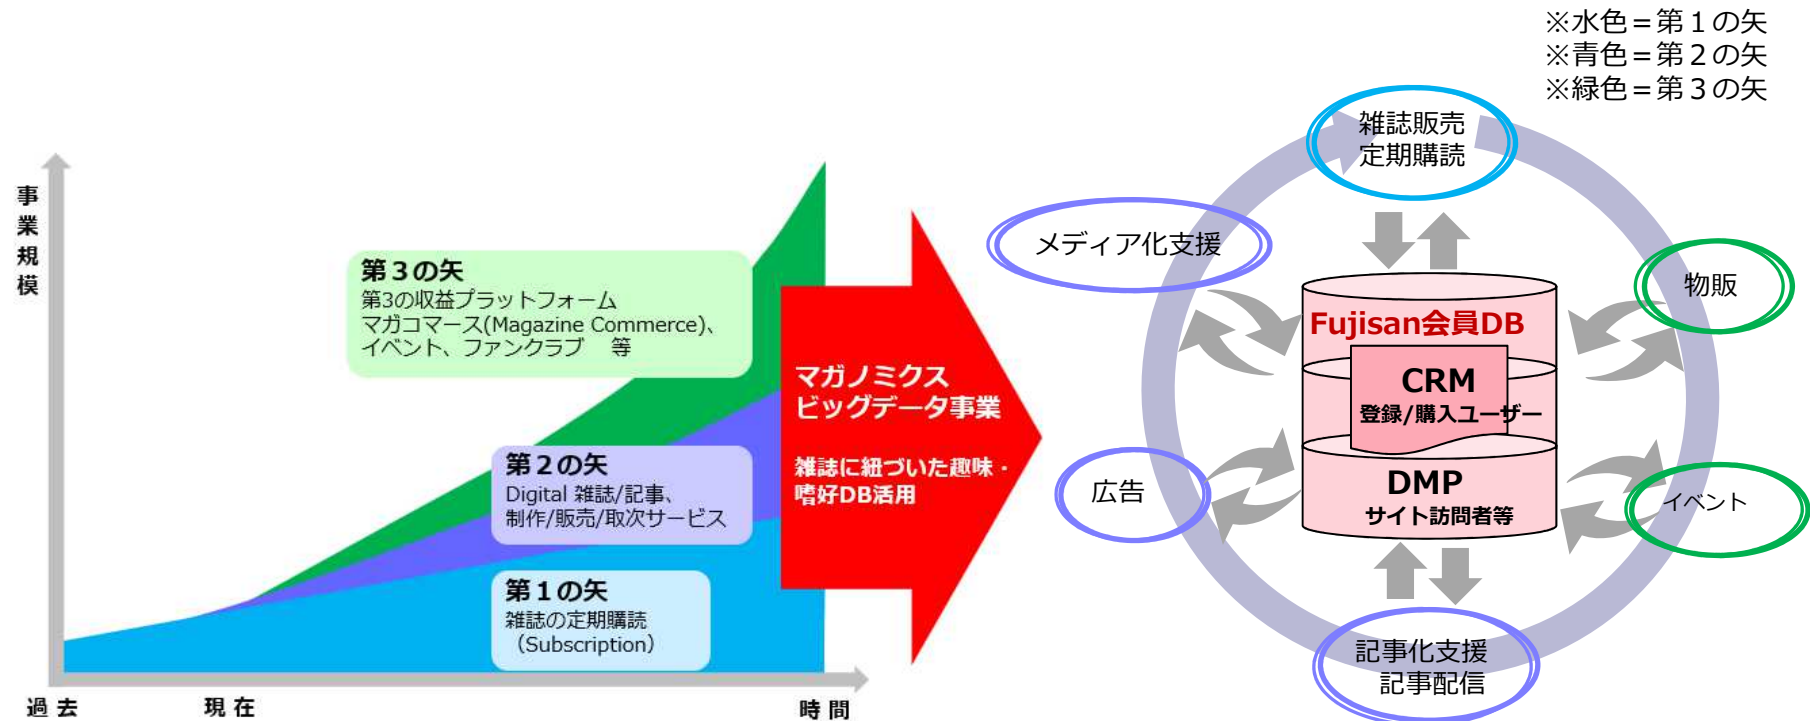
※水色＝第１の矢
※青色＝第２の矢
※緑色＝第３の矢

事業規模

第３の矢
第3の収益プラットフォーム
マガコマース(Magazine Commerce)、イベント、ファンクラブ　等

第２の矢
Digital 雑誌/記事、制作/販売/取次サービス

第１の矢
雑誌の定期購読
（Subscription）

過去　現在　時間

マガノミクス
ビッグデータ事業

雑誌に紐づいた趣味・嗜好DB活用

雑誌販売
定期購読

メディア化支援

物販

Fujisan会員DB

CRM
登録/購入ユーザー

DMP
サイト訪問者等

広告

イベント

記事化支援
記事配信